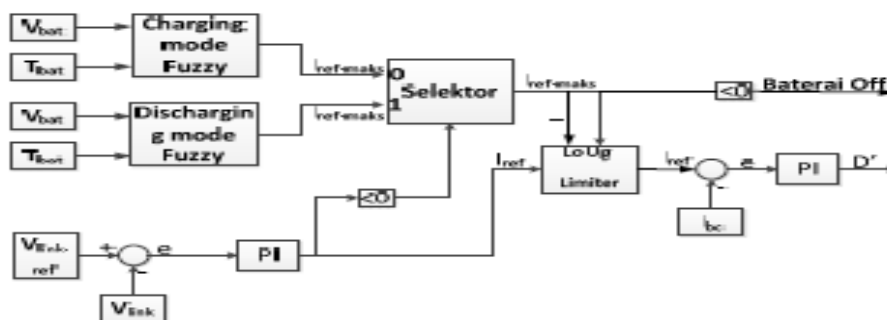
$V_{bat}$

$T_{bat}$

Charging mode Fuzzy

$V_{bat}$

$T_{bat}$

Discharging mode Fuzzy

$I_{ref\text{-}maks}$ 0

$I_{ref\text{-}maks}$ 1

Selektor

$I_{ref\text{-}maks}$

<0

Baterai Off

−

$I_{ref}$

Lo Up Limiter

$I_{ref'}$

e

−

PI

D'

$I_{bc}$

<0

$V_{link\text{-}ref}$

+

e

PI

−

$V_{link}$